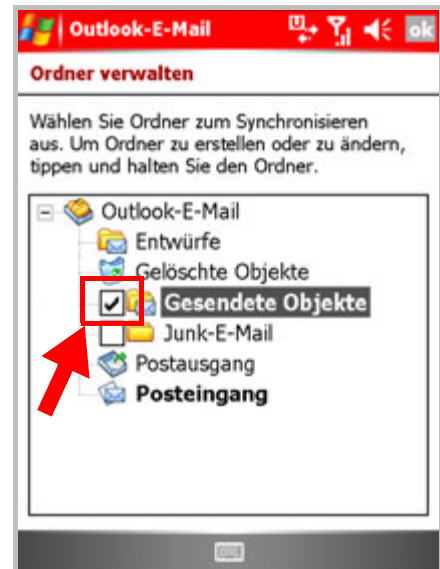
Outlook-E-Mail ok

Ordner verwalten

Wählen Sie Ordner zum Synchronisieren aus. Um Ordner zu erstellen oder zu ändern, tippen und halten Sie den Ordner.

Outlook-E-Mail
Entwürfe
Gelöschte Objekte
Gesendete Objekte
Junk-E-Mail
Postausgang
Posteingang